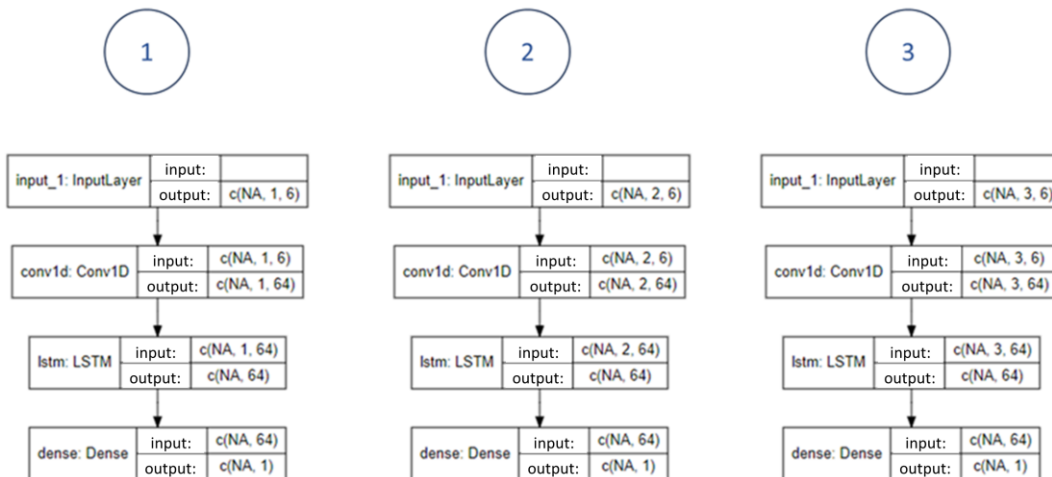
1

input_1: InputLayer | input: | 
output: | c(NA, 1, 6)

conv1d: Conv1D | input: | c(NA, 1, 6)
output: | c(NA, 1, 64)

lstm: LSTM | input: | c(NA, 1, 64)
output: | c(NA, 64)

dense: Dense | input: | c(NA, 64)
output: | c(NA, 1)

2

input_1: InputLayer | input: | 
output: | c(NA, 2, 6)

conv1d: Conv1D | input: | c(NA, 2, 6)
output: | c(NA, 2, 64)

lstm: LSTM | input: | c(NA, 2, 64)
output: | c(NA, 64)

dense: Dense | input: | c(NA, 64)
output: | c(NA, 1)

3

input_1: InputLayer | input: | 
output: | c(NA, 3, 6)

conv1d: Conv1D | input: | c(NA, 3, 6)
output: | c(NA, 3, 64)

lstm: LSTM | input: | c(NA, 3, 64)
output: | c(NA, 64)

dense: Dense | input: | c(NA, 64)
output: | c(NA, 1)